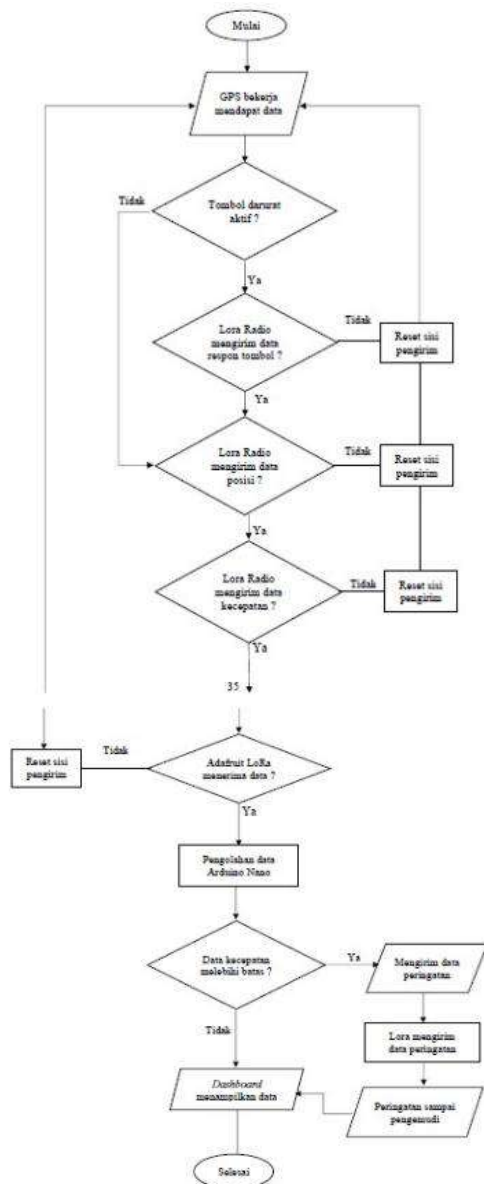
Mulai

GPS bekerja mendapat data

Tidak

Tombol darurat aktif ?

Ya

Lora Radio mengirim data respon tombol ?

Tidak

Reset sisi pengirim

Ya

Lora Radio mengirim data posisi ?

Tidak

Reset sisi pengirim

Ya

Lora Radio mengirim data kecepatan ?

Tidak

Reset sisi pengirim

Ya

35

Reset sisi pengirim

Tidak

Adafruit LoRa menerima data ?

Ya

Pengolahan data Arduino Nano

Data kecepatan melebihi batas ?

Ya

Mengirim data peringatan

Lora mengirim data peringatan

Tidak

Dashboard menampilkan data

Peringatan sampai pengemudi

Selesai